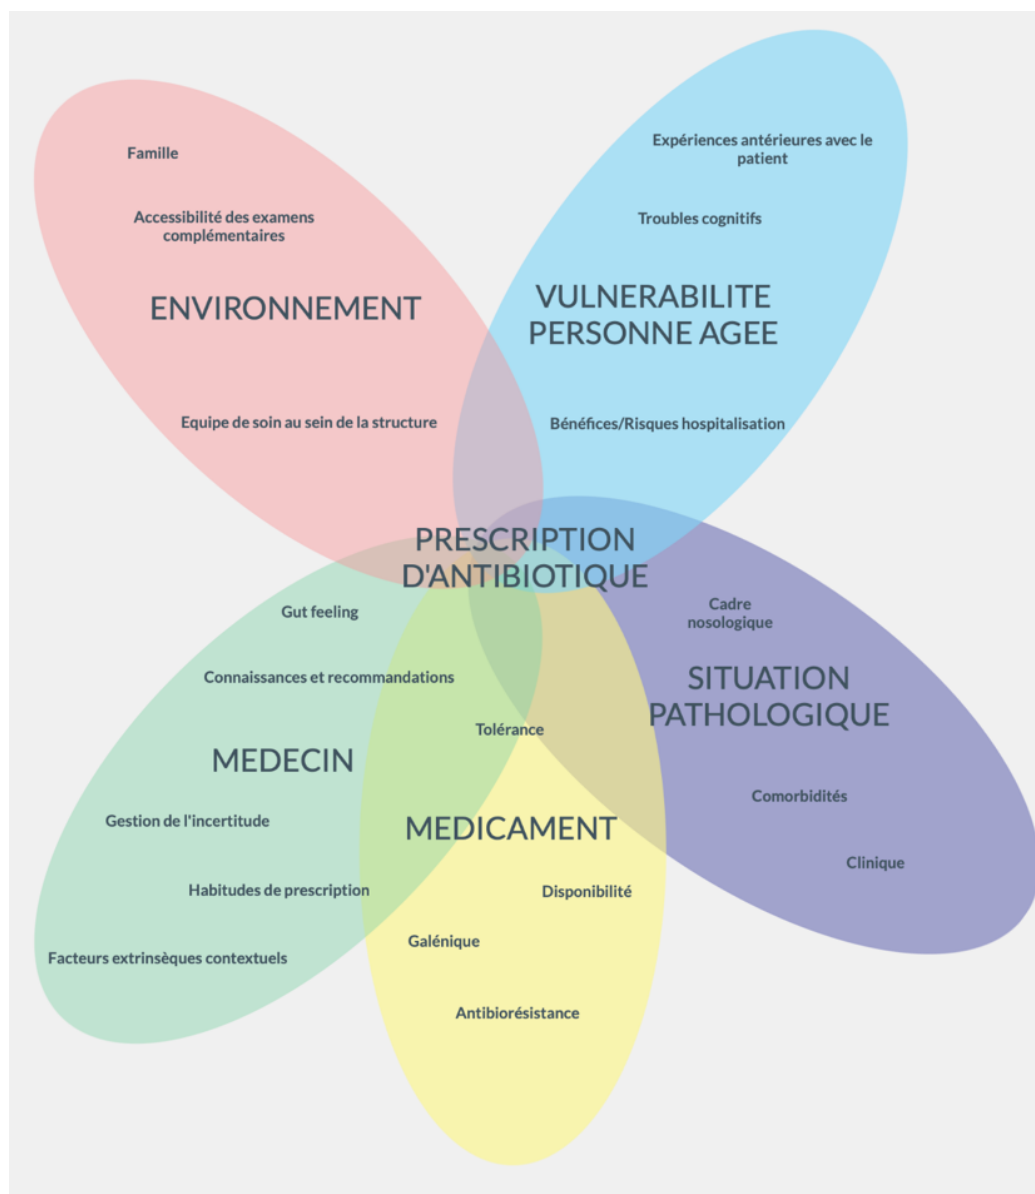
Famille

Accessibilité des examens complémentaires

ENVIRONNEMENT

Equipe de soin au sein de la structure

Expériences antérieures avec le patient

Troubles cognitifs

VULNERABILITE PERSONNE AGEE

Bénéfices/Risques hospitalisation

PRESCRIPTION D'ANTIBIOTIQUE

Gut feeling

Connaissances et recommandations

MEDECIN

Gestion de l'incertitude

Habitudes de prescription

Facteurs extrinsèques contextuels

Cadre nosologique

SITUATION PATHOLOGIQUE

Comorbidités

Clinique

Tolérance

MEDICAMENT

Disponibilité

Galénique

Antibiorésistance